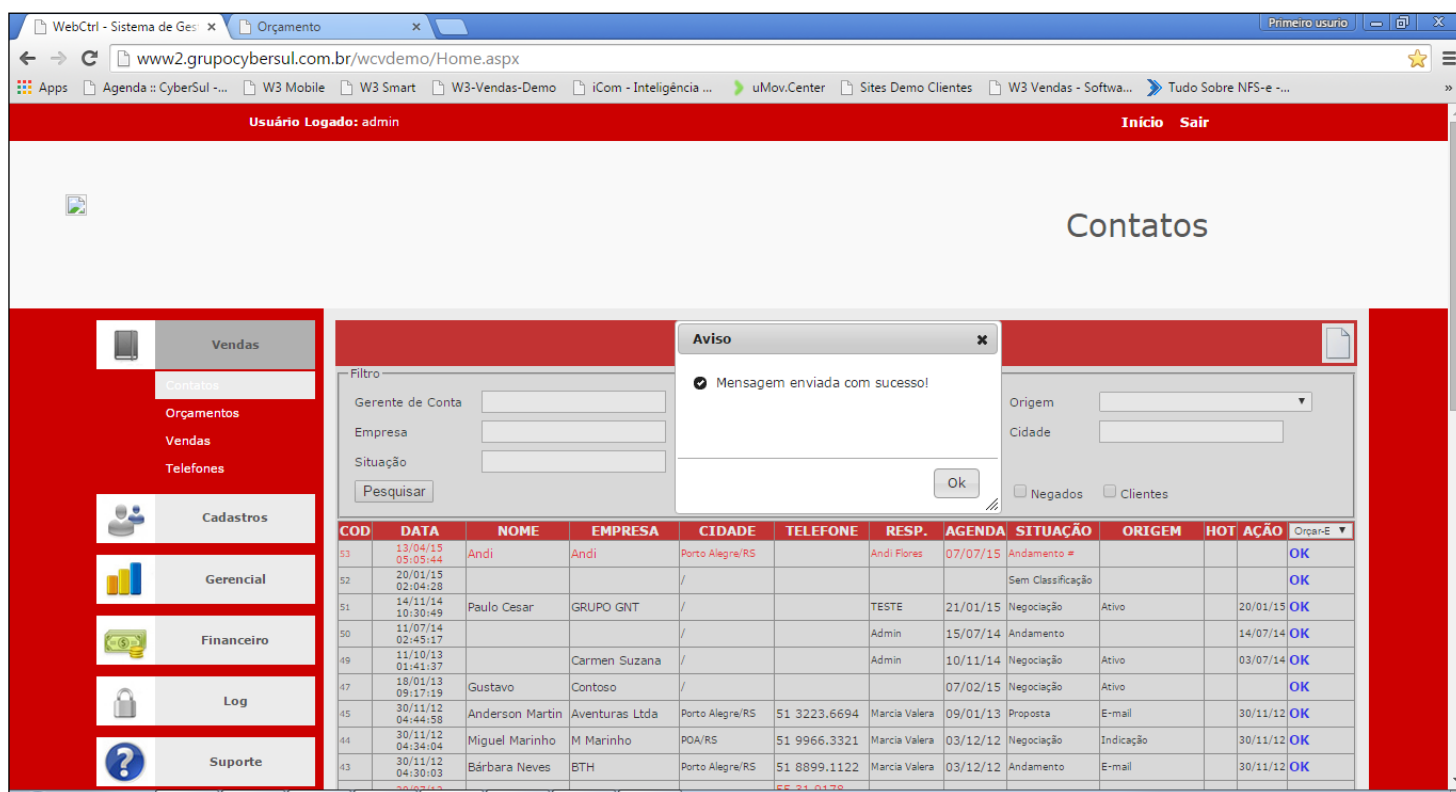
WebCtrl - Sistema de Ges ×
Orçamento ×
Primeiro usurio
www2.grupocybersul.com.br/wcvdemo/Home.aspx
Apps | Agenda :: CyberSul -... | W3 Mobile | W3 Smart | W3-Vendas-Demo | iCom - Inteligência ... | uMov.Center | Sites Demo Clientes | W3 Vendas - Softwa... | Tudo Sobre NFS-e -...

Usuário Logado: admin
Início Sair

Contatos

Vendas
Contatos
Orçamentos
Vendas
Telefones
Cadastros
Gerencial
Financeiro
Log
Suporte

Filtro
Gerente de Conta
Empresa
Situação
Pesquisar
Origem
Cidade
Negados
Clientes

Aviso
Mensagem enviada com sucesso!
Ok

| COD | DATA | NOME | EMPRESA | CIDADE | TELEFONE | RESP. | AGENDA | SITUAÇÃO | ORIGEM | HOT | AÇÃO | Orçar-E |
|---|---|---|---|---|---|---|---|---|---|---|---|---|
| 53 | 13/04/15 05:05:44 | Andi | Andi | Porto Alegre/RS | | Andi Flores | 07/07/15 | Andamento # | | | | OK |
| 52 | 20/01/15 02:04:28 | | | / | | | | Sem Classificação | | | | OK |
| 51 | 14/11/14 10:30:49 | Paulo Cesar | GRUPO GNT | / | | TESTE | 21/01/15 | Negociação | Ativo | | 20/01/15 | OK |
| 50 | 11/07/14 02:45:17 | | | / | | Admin | 15/07/14 | Andamento | | | 14/07/14 | OK |
| 49 | 11/10/13 01:41:37 | | Carmen Suzana | / | | Admin | 10/11/14 | Negociação | Ativo | | 03/07/14 | OK |
| 47 | 18/01/13 09:17:19 | Gustavo | Contoso | / | | | 07/02/15 | Negociação | Ativo | | | OK |
| 45 | 30/11/12 04:44:58 | Anderson Martin | Aventuras Ltda | Porto Alegre/RS | 51 3223.6694 | Marcia Valera | 09/01/13 | Proposta | E-mail | | 30/11/12 | OK |
| 44 | 30/11/12 04:34:04 | Miguel Marinho | M Marinho | POA/RS | 51 9966.3321 | Marcia Valera | 03/12/12 | Negociação | Indicação | | 30/11/12 | OK |
| 43 | 30/11/12 04:30:03 | Bárbara Neves | BTH | Porto Alegre/RS | 51 8899.1122 | Marcia Valera | 03/12/12 | Andamento | E-mail | | 30/11/12 | OK |